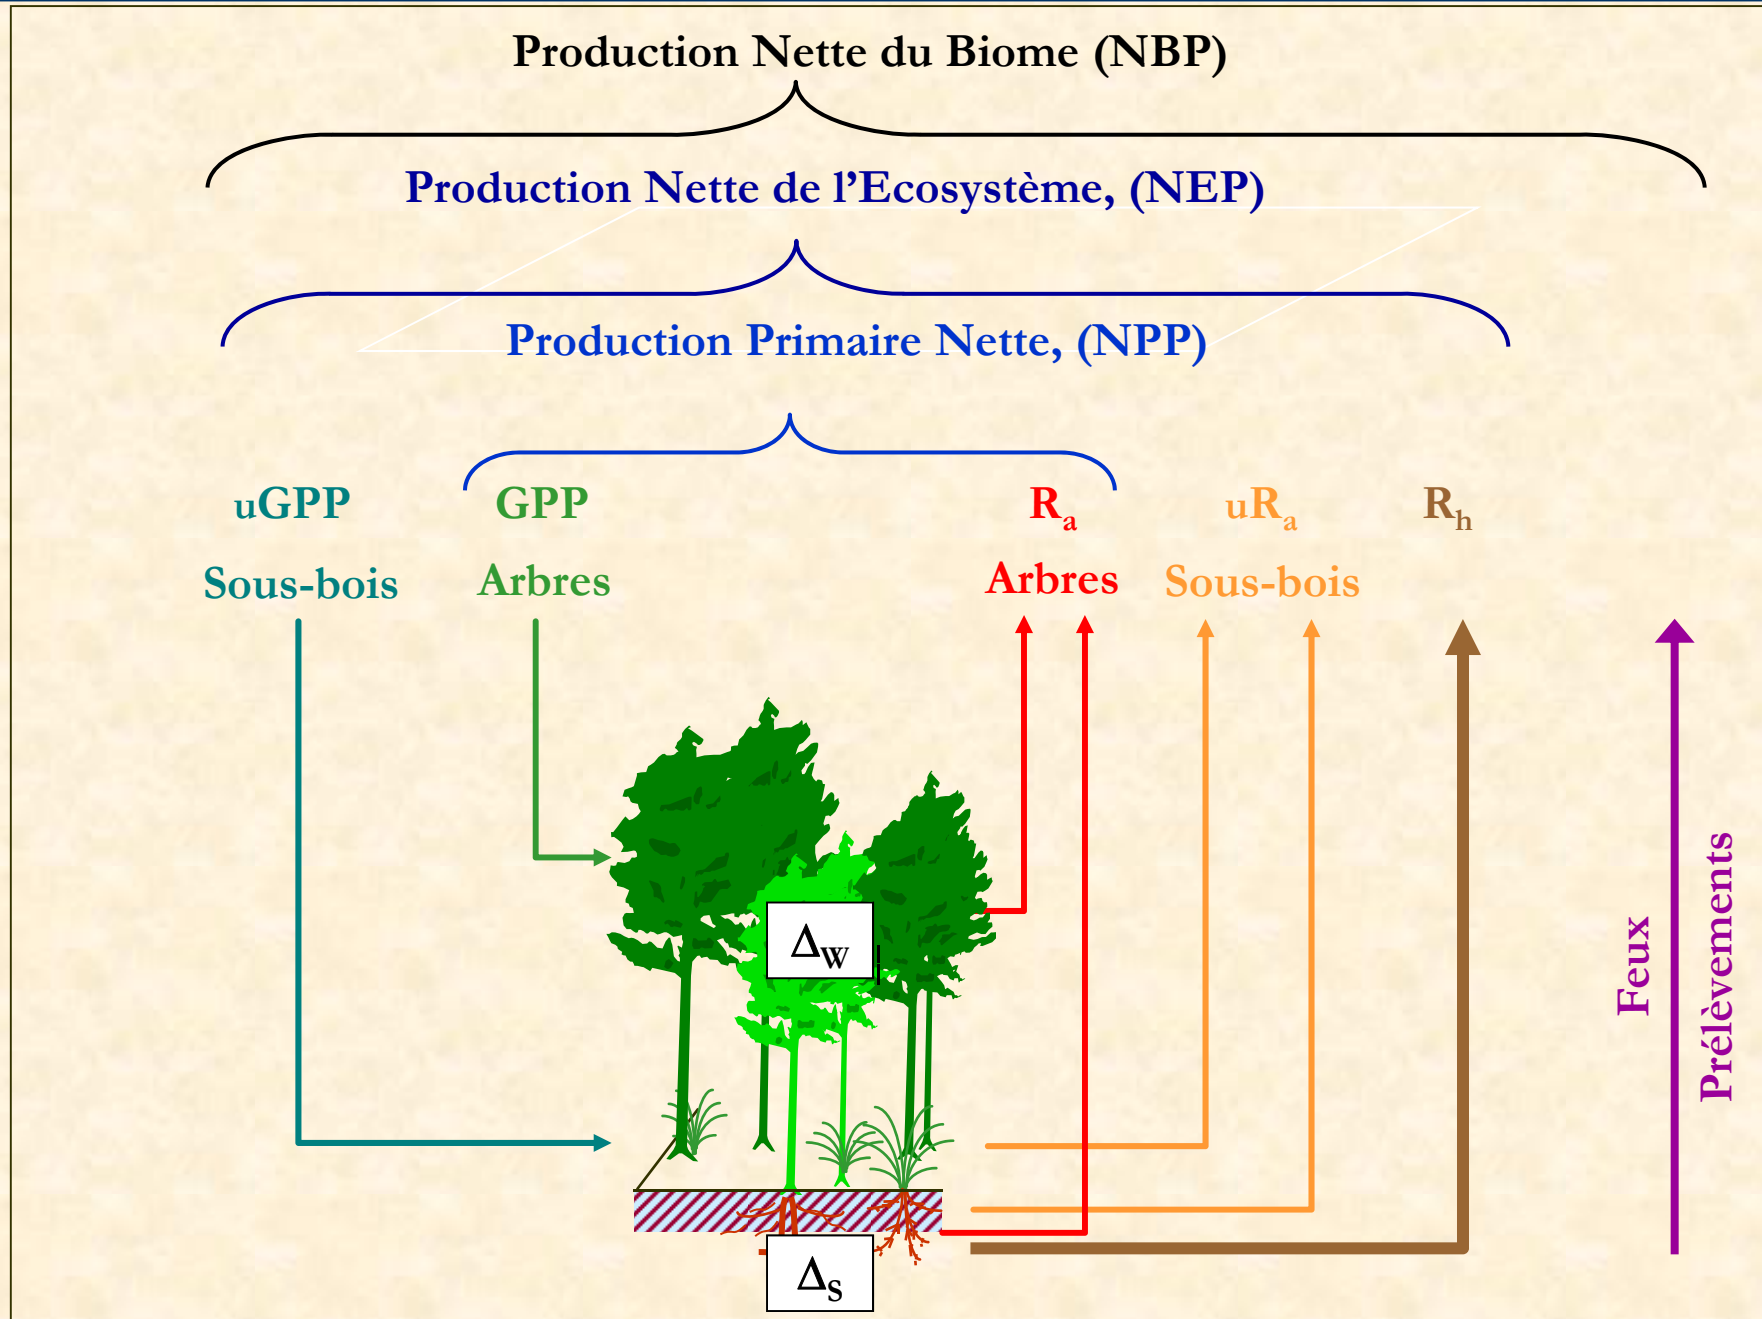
Production Nette du Biome (NBP)

Production Nette de l'Ecosystème, (NEP)

Production Primaire Nette, (NPP)

uGPP
Sous-bois

GPP
Arbres

$R_a$
Arbres

$uR_a$
Sous-bois

$R_h$

Feux

Prélèvements

$\Delta_W$

$\Delta_S$